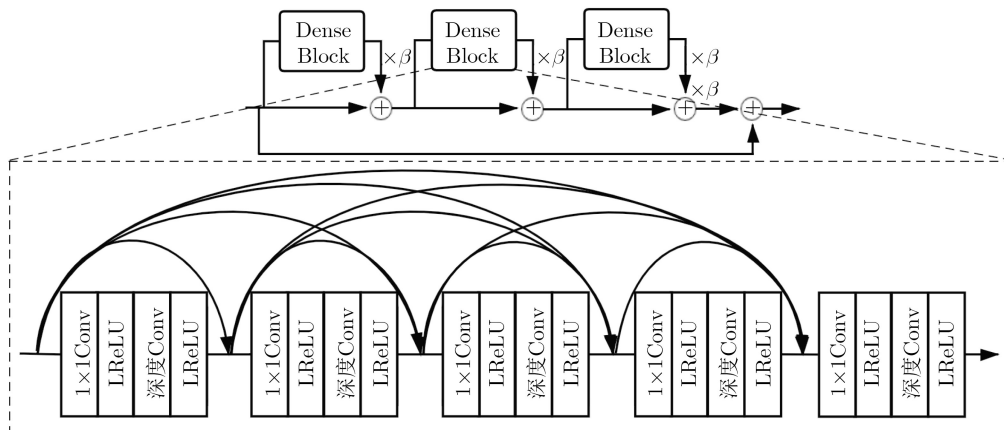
Dense Block

$\times\beta$

Dense Block

$\times\beta$

Dense Block

$\times\beta$

$\times\beta$

$1\times1$Conv

LReLU

深度Conv

LReLU

$1\times1$Conv

LReLU

深度Conv

LReLU

$1\times1$Conv

LReLU

深度Conv

LReLU

$1\times1$Conv

LReLU

深度Conv

LReLU

$1\times1$Conv

LReLU

深度Conv

LReLU